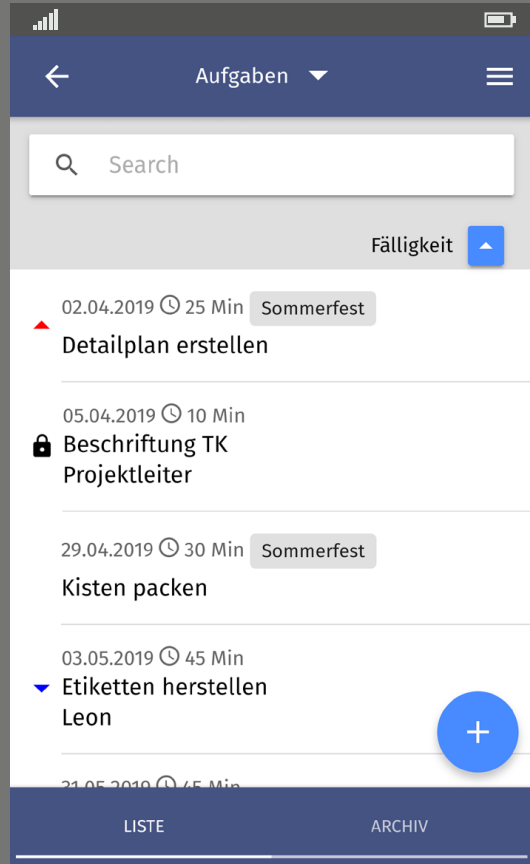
Aufgaben

Search

Fälligkeit

02.04.2019 25 Min Sommerfest
Detailplan erstellen

05.04.2019 10 Min
Beschriftung TK
Projektleiter

29.04.2019 30 Min Sommerfest
Kisten packen

03.05.2019 45 Min
Etiketten herstellen
Leon

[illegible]

+

LISTE

ARCHIV